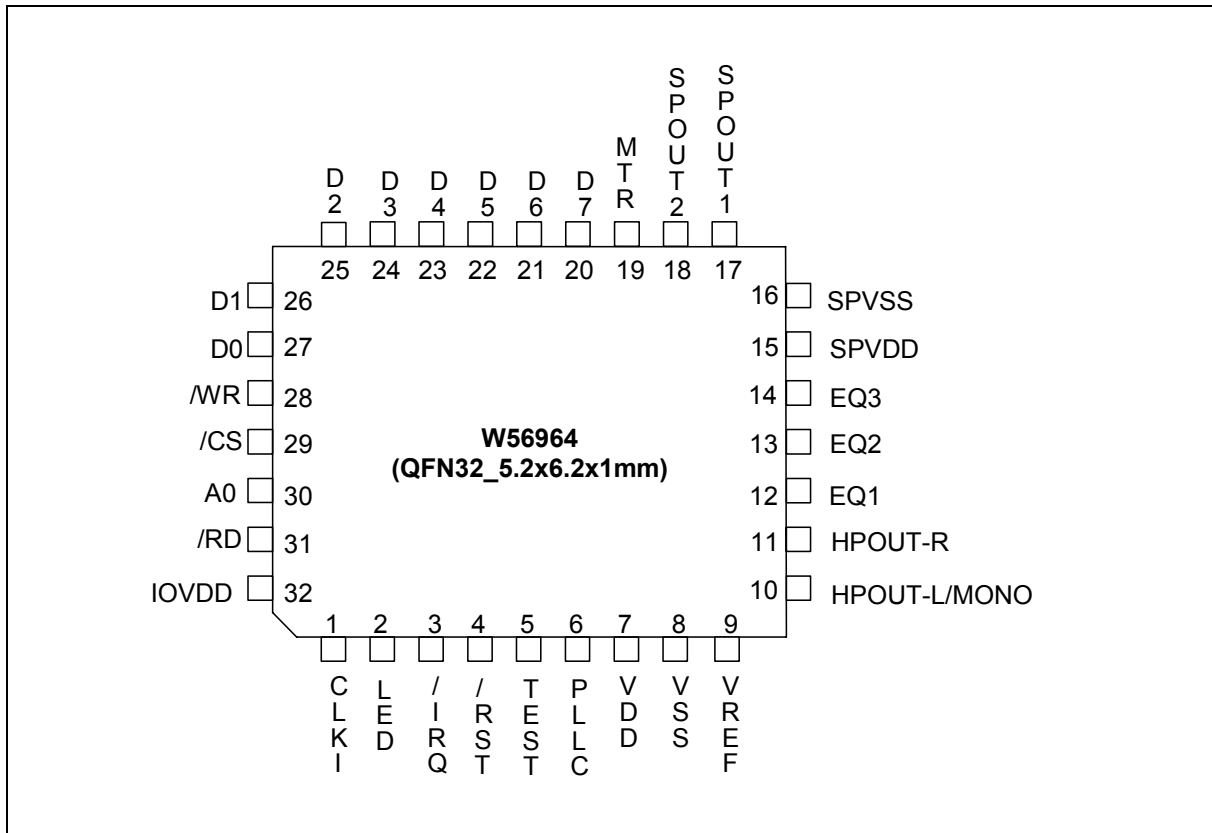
D2 D3 D4 D5 D6 D7 MTR SPOUT2 SPOUT1

25 24 23 22 21 20 19 18 17

D1 26
D0 27
/WR 28
/CS 29
A0 30
/RD 31
IOVDD 32

16 SPVSS
15 SPVDD
14 EQ3
13 EQ2
12 EQ1
11 HPOUT-R
10 HPOUT-L/MONO

W56964
(QFN32_5.2x6.2x1mm)

1 2 3 4 5 6 7 8 9

CLKI LED /IRQ /RST TEST PLLC VDD VSS VREF